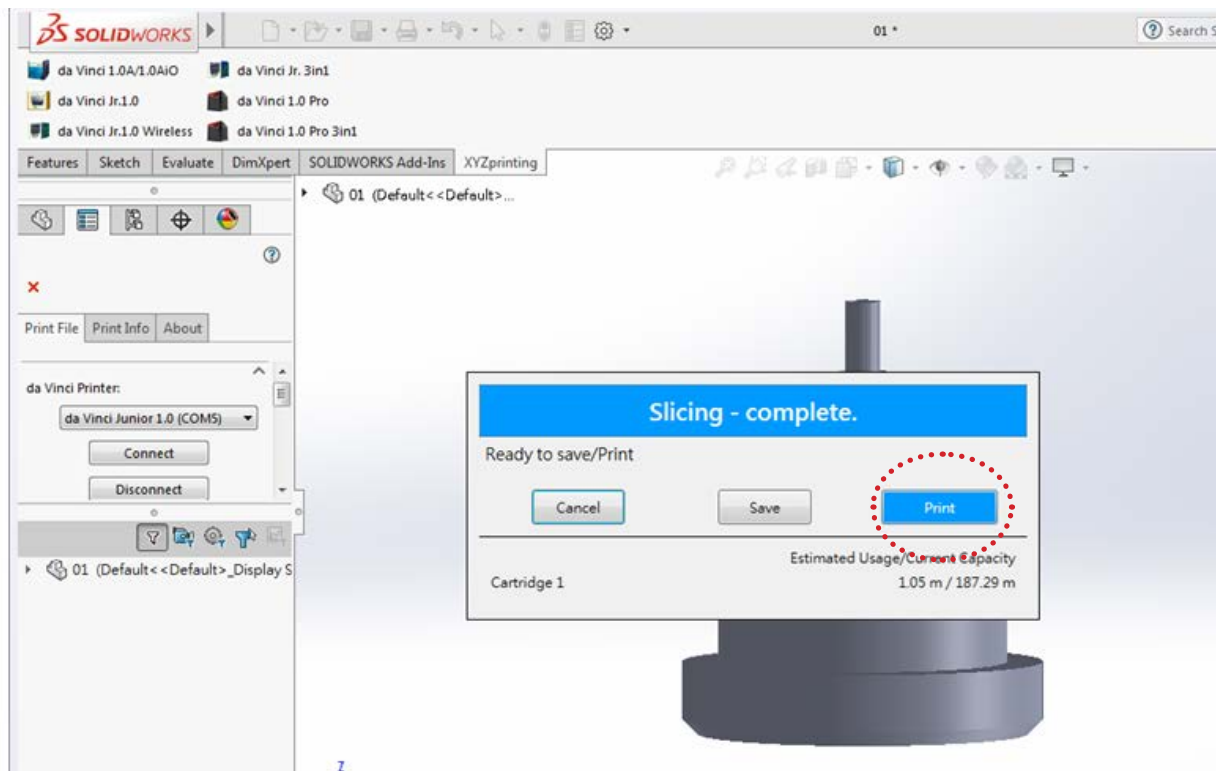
SOLIDWORKS

01 *

Search S

da Vinci 1.0A/1.0AiO
da Vinci Jr. 3in1
da Vinci Jr.1.0
da Vinci 1.0 Pro
da Vinci Jr.1.0 Wireless
da Vinci 1.0 Pro 3in1

Features | Sketch | Evaluate | DimXpert | SOLIDWORKS Add-Ins | XYZprinting

01 (Default<<Default>...

Print File | Print Info | About

da Vinci Printer:

da Vinci Junior 1.0 (COM5)

Connect

Disconnect

01 (Default<<Default>_Display S

Slicing - complete.

Ready to save/Print

Cancel

Save

Print

Estimated Usage/Current Capacity

Cartridge 1

1.05 m / 187.29 m

Z